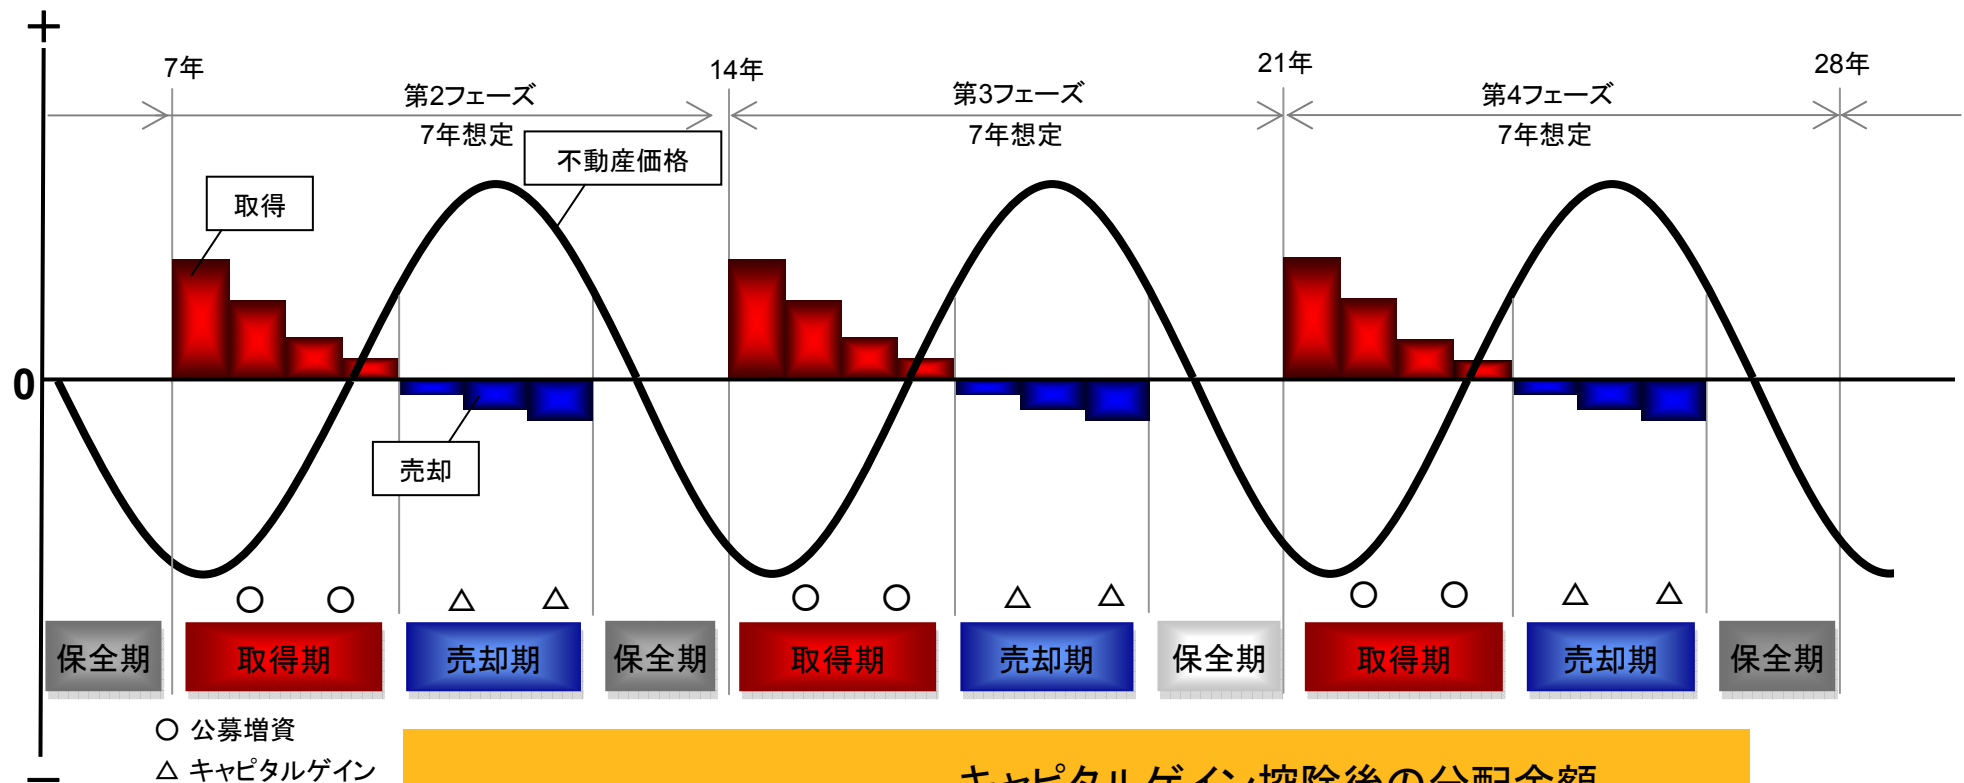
+

7年

14年

21年

28年

第2フェーズ
7年想定

第3フェーズ
7年想定

第4フェーズ
7年想定

不動産価格

取得

0

売却

○ ○ △ △ ○ ○ △ △ ○ ○ △ △

保全期 取得期 売却期 保全期 取得期 売却期 保全期 取得期 売却期 保全期

○ 公募増資
△ キャピタルゲイン

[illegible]